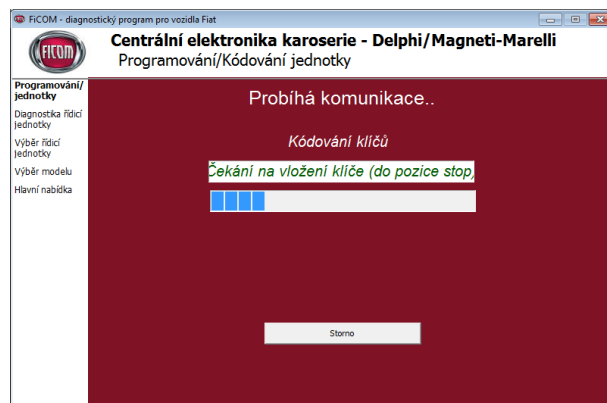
FiCOM - diagnostický program pro vozidla Fiat

FiCOM

Centrální elektronika karoserie - Delphi/Magneti-Marelli
Programování/Kódování jednotky

Programování/ jednotky
Diagnostika řídicí jednotky
Výběr řídicí jednotky
Výběr modelu
Hlavní nabídka

Probíhá komunikace..

Kódování klíčů

Čekání na vložení klíče (do pozice stop)

Storno